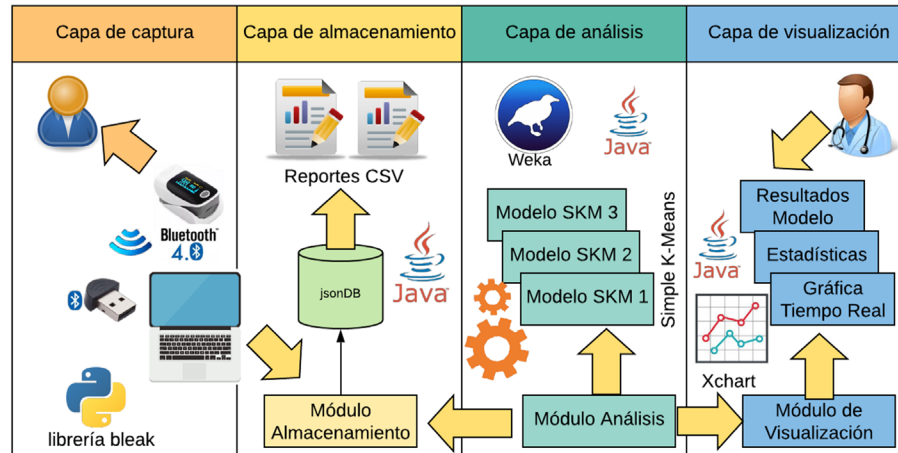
Capa de captura

Capa de almacenamiento

Capa de análisis

Capa de visualización

Bluetooth 4.0

librería bleak

Reportes CSV

jsonDB

Java

Módulo Almacenamiento

Weka

Java

Modelo SKM 3

Modelo SKM 2

Modelo SKM 1

Simple K-Means

Módulo Análisis

Resultados Modelo

Estadísticas

Java

Gráfica Tiempo Real

Xchart

Módulo de Visualización